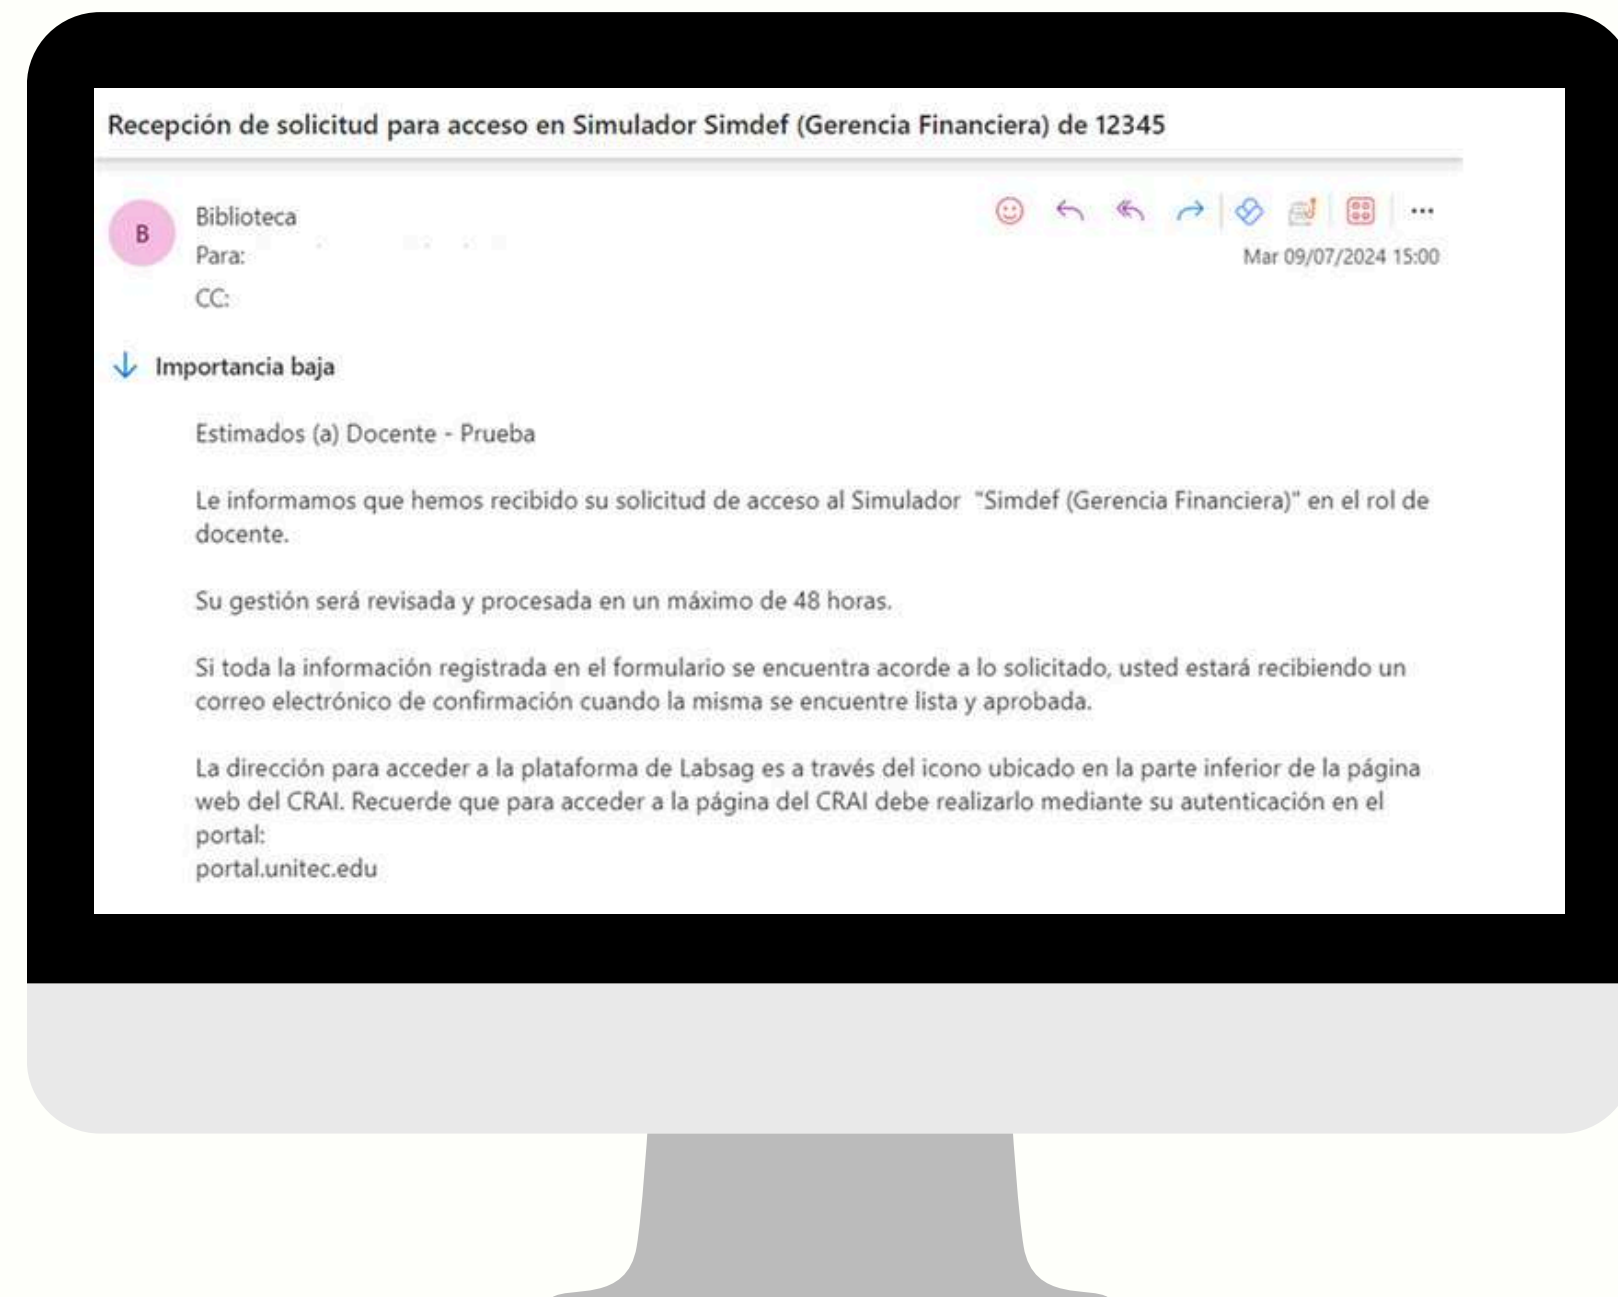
Recepción de solicitud para acceso en Simulador Simdef (Gerencia Financiera) de 12345

B
Biblioteca
Para:
CC:

...
Mar 09/07/2024 15:00

Importancia baja

Estimados (a) Docente - Prueba

Le informamos que hemos recibido su solicitud de acceso al Simulador "Simdef (Gerencia Financiera)" en el rol de docente.

Su gestión será revisada y procesada en un máximo de 48 horas.

Si toda la información registrada en el formulario se encuentra acorde a lo solicitado, usted estará recibiendo un correo electrónico de confirmación cuando la misma se encuentre lista y aprobada.

La dirección para acceder a la plataforma de Labsag es a través del icono ubicado en la parte inferior de la página web del CRAI. Recuerde que para acceder a la página del CRAI debe realizarlo mediante su autenticación en el portal:
portal.unitec.edu